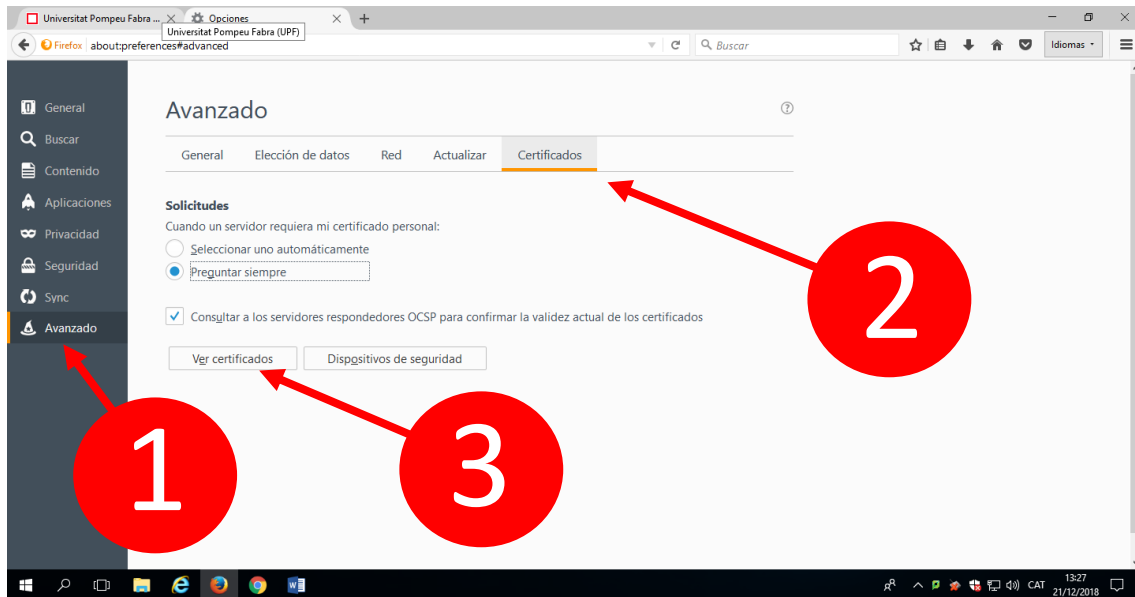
Universitat Pompeu Fabra ... ✕ Opciones ✕ +
Universitat Pompeu Fabra (UPF)
Firefox about:preferences#advanced
Buscar
Idiomas

General
Buscar
Contenido
Aplicaciones
Privacidad
Seguridad
Sync
Avanzado

Avanzado

General Elección de datos Red Actualizar Certificados

Solicitudes
Cuando un servidor requiera mi certificado personal:
Seleccionar uno automáticamente
Preguntar siempre

Consultar a los servidores respondedores OCSP para confirmar la validez actual de los certificados

Ver certificados
Dispositivos de seguridad

2
1
3

CAT 13:27 21/12/2018